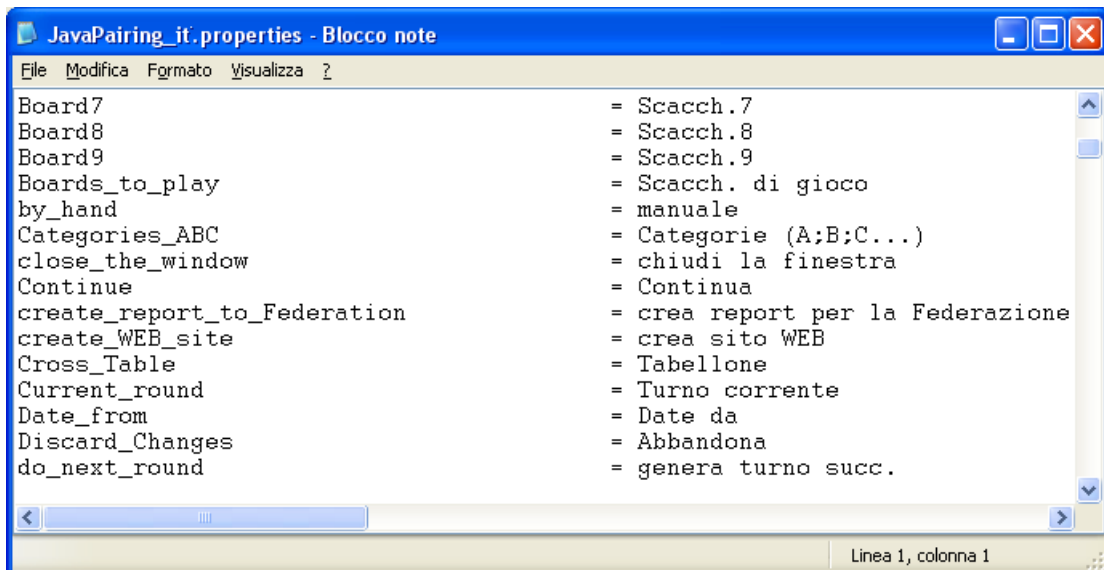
JavaPairing_it.properties - Blocco note

File Modifica Formato Visualizza ?

Board7 = Scacch.7
Board8 = Scacch.8
Board9 = Scacch.9
Boards_to_play = Scacch. di gioco
by_hand = manuale
Categories_ABC = Categorie (A;B;C...)
close_the_window = chiudi la finestra
Continue = Continua
create_report_to_Federation = crea report per la Federazione
create_WEB_site = crea sito WEB
Cross_Table = Tabellone
Current_round = Turno corrente
Date_from = Date da
Discard_Changes = Abbandona
do_next_round = genera turno succ.

Linea 1, colonna 1